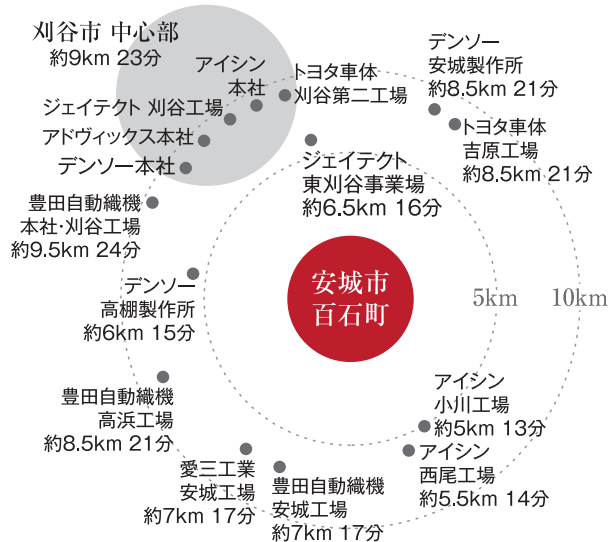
刈谷市 中心部
約9km 23分

アイシン
本社

トヨタ車体
刈谷第二工場

デンソー
安城製作所
約8.5km 21分

ジェイテクト 刈谷工場

アドヴィックス本社

デンソー本社

トヨタ車体
吉原工場
約8.5km 21分

ジェイテクト
東刈谷事業場
約6.5km 16分

豊田自動織機
本社·刈谷工場
約9.5km 24分

安城市
百石町

デンソー
高棚製作所
約6km 15分

5km

10km

豊田自動織機
高浜工場
約8.5km 21分

アイシン
小川工場
約5km 13分

アイシン
西尾工場
約5.5km 14分

愛三工業
安城工場
約7km 17分

豊田自動織機
安城工場
約7km 17分